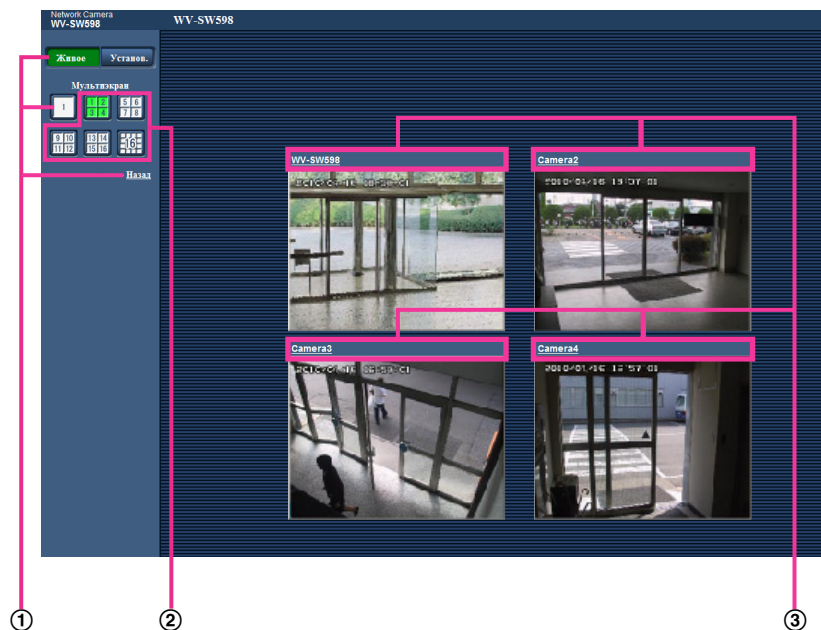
Network Camera
WV-SW598

WV-SW598

Живое

Установ.

Мультиэкран

1

1 2 3 4

5 6 7 8

9 10 11 12

13 14 15 16

1-16

Назад

WV-SW598

Camera2

Camera3

Camera4

2010/01/16 13:37:01

2010/01/16 12:57:01

①

②

③